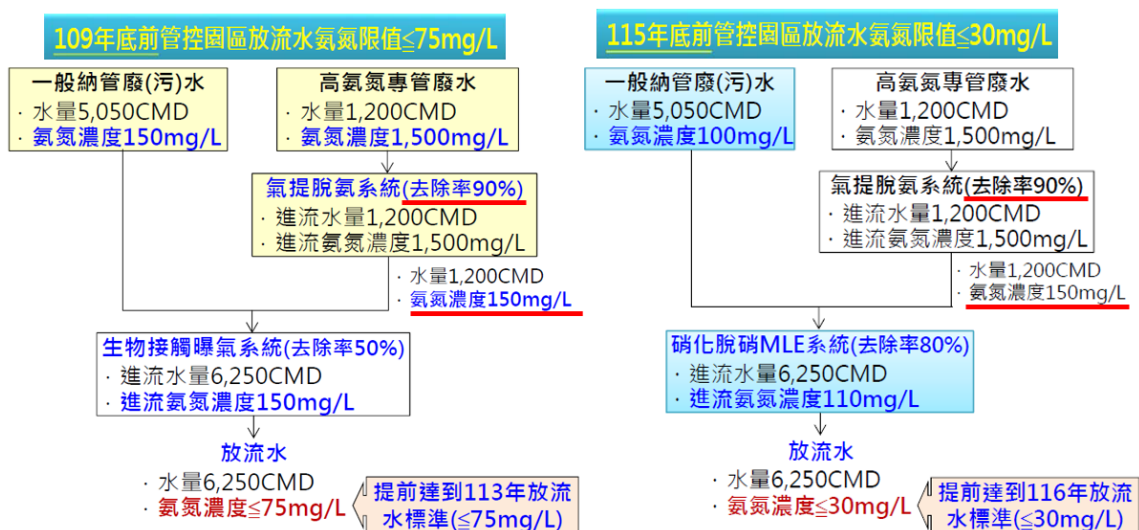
109年底前管控園區放流水氨氮限值≦75mg/L

一般納管廢(污)水
· 水量5,050CMD
· 氨氮濃度150mg/L

高氨氮專管廢水
· 水量1,200CMD
· 氨氮濃度1,500mg/L

氣提脫氨系統(去除率90%)
· 進流水量1,200CMD
· 進流氨氮濃度1,500mg/L

· 水量1,200CMD
· 氨氮濃度150mg/L

生物接觸曝氣系統(去除率50%)
· 進流水量6,250CMD
· 進流氨氮濃度150mg/L

放流水
· 水量6,250CMD
· 氨氮濃度≦75mg/L

提前達到113年放流水標準(≦75mg/L)

115年底前管控園區放流水氨氮限值≦30mg/L

一般納管廢(污)水
· 水量5,050CMD
· 氨氮濃度100mg/L

高氨氮專管廢水
· 水量1,200CMD
· 氨氮濃度1,500mg/L

氣提脫氨系統(去除率90%)
· 進流水量1,200CMD
· 進流氨氮濃度1,500mg/L

· 水量1,200CMD
· 氨氮濃度150mg/L

硝化脫硝MLE系統(去除率80%)
· 進流水量6,250CMD
· 進流氨氮濃度110mg/L

放流水
· 水量6,250CMD
· 氨氮濃度≦30mg/L

提前達到116年放流水標準(≦30mg/L)